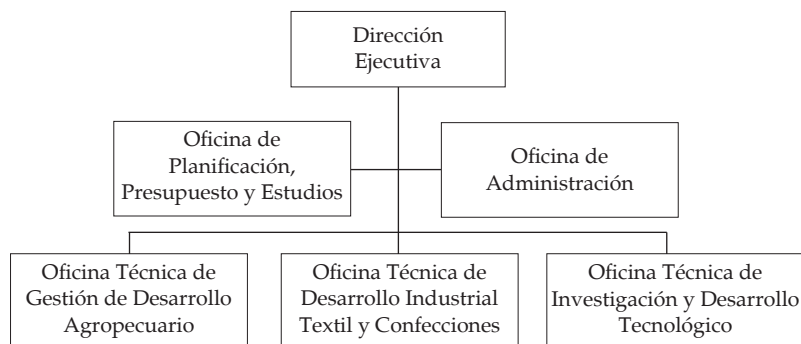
Dirección Ejecutiva

Oficina de Planificación, Presupuesto y Estudios

Oficina de Administración

Oficina Técnica de Gestión de Desarrollo Agropecuario

Oficina Técnica de Desarrollo Industrial Textil y Confecciones

Oficina Técnica de Investigación y Desarrollo Tecnológico